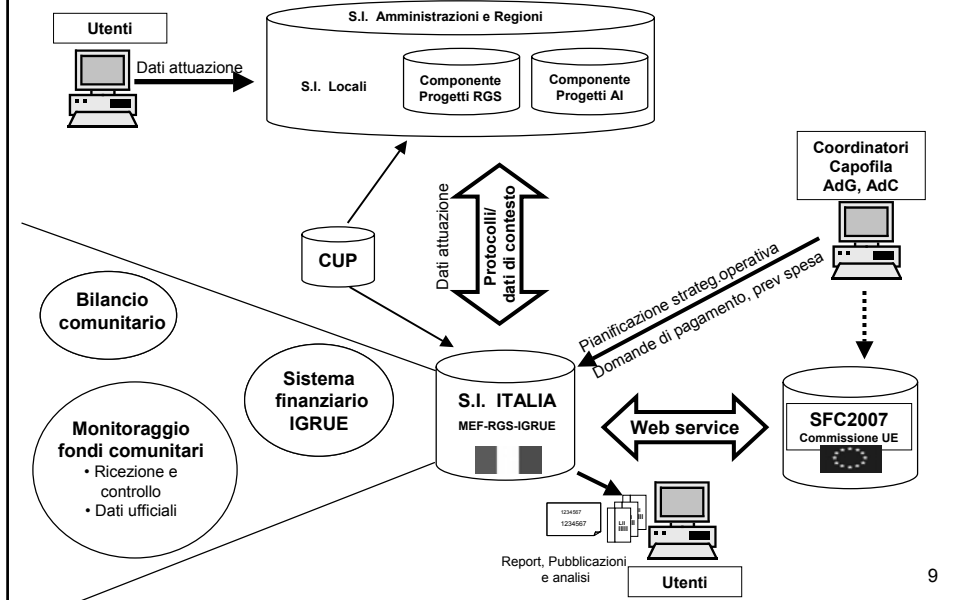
Utenti

Dati attuazione

S.I. Amministrazioni e Regioni

S.I. Locali

Componente Progetti RGS

Componente Progetti AI

Coordinatori Capofila AdG, AdC

Dati attuazione

Protocolli/ dati di contesto

CUP

Pianificazione strateg.operativa

Domande di pagamento, prev spesa

Bilancio comunitario

Sistema finanziario IGRUE

S.I. ITALIA

MEF-RGS-IGRUE

Web service

SFC2007

Commissione UE

Monitoraggio fondi comunitari

• Ricezione e controllo

• Dati ufficiali

1234567

1234567

Report, Pubblicazioni e analisi

Utenti

9